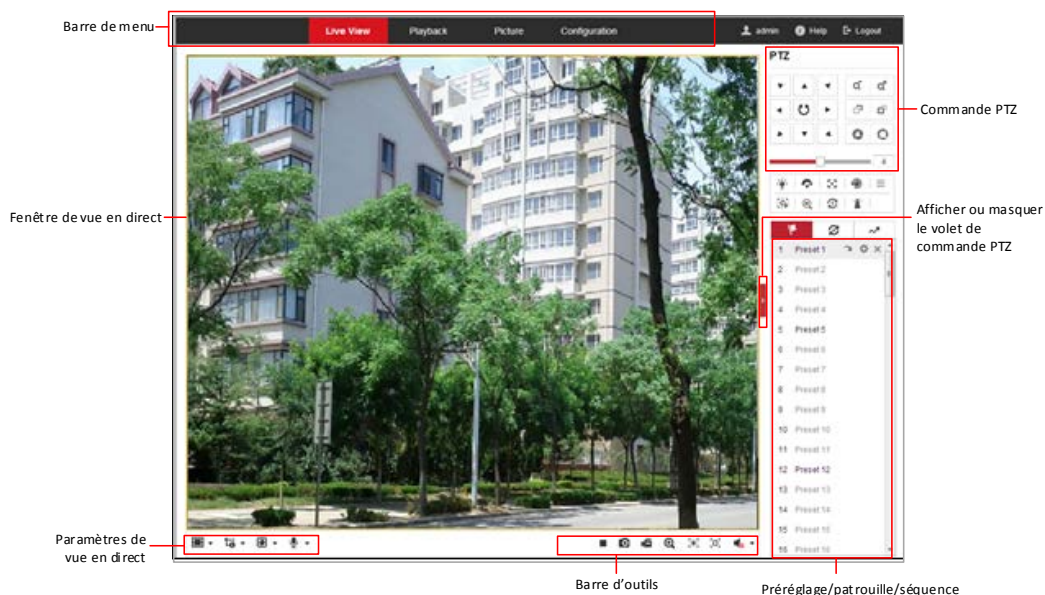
Barre de menu

Live View
Playback
Picture
Configuration
admin
Help
Logout

PTZ

Commande PTZ

Fenêtre de vue en direct

Afficher ou masquer le volet de commande PTZ

1 Preset 1
2 Preset 2
3 Preset 3
4 Preset 4
5 Preset 5
6 Preset 6
7 Preset 7
8 Preset 8
9 Preset 9
10 Preset 10
11 Preset 11
12 Preset 12
13 Preset 13
14 Preset 14
15 Preset 15
16 Preset 16

Paramètres de vue en direct

Barre d'outils

Préréglage/patrouille/séquence